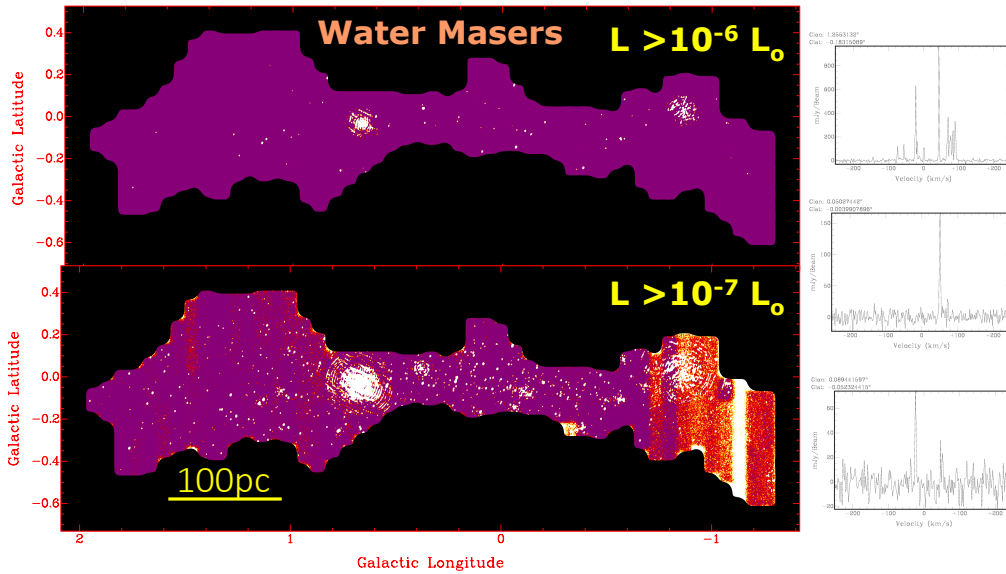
Water Masers

$L > 10^{-6}\ L_o$

Galactic Latitude

0.4
0.2
0.0
−0.2
−0.4
−0.6

$L > 10^{-7}\ L_o$

Galactic Latitude

0.4
0.2
0.0
−0.2
−0.4
−0.6

100pc

2 1 0 −1

Galactic Longitude

Glon: 1.8553132°
Glat: -0.18315089°

mJy/Beam

Velocity (km/s)

Glon: 0.05027442°
Glat: -0.03399079698°

mJy/Beam

Velocity (km/s)

Glon: 0.08944159°
Glat: -0.05232441​5°

mJy/Beam

Velocity (km/s)